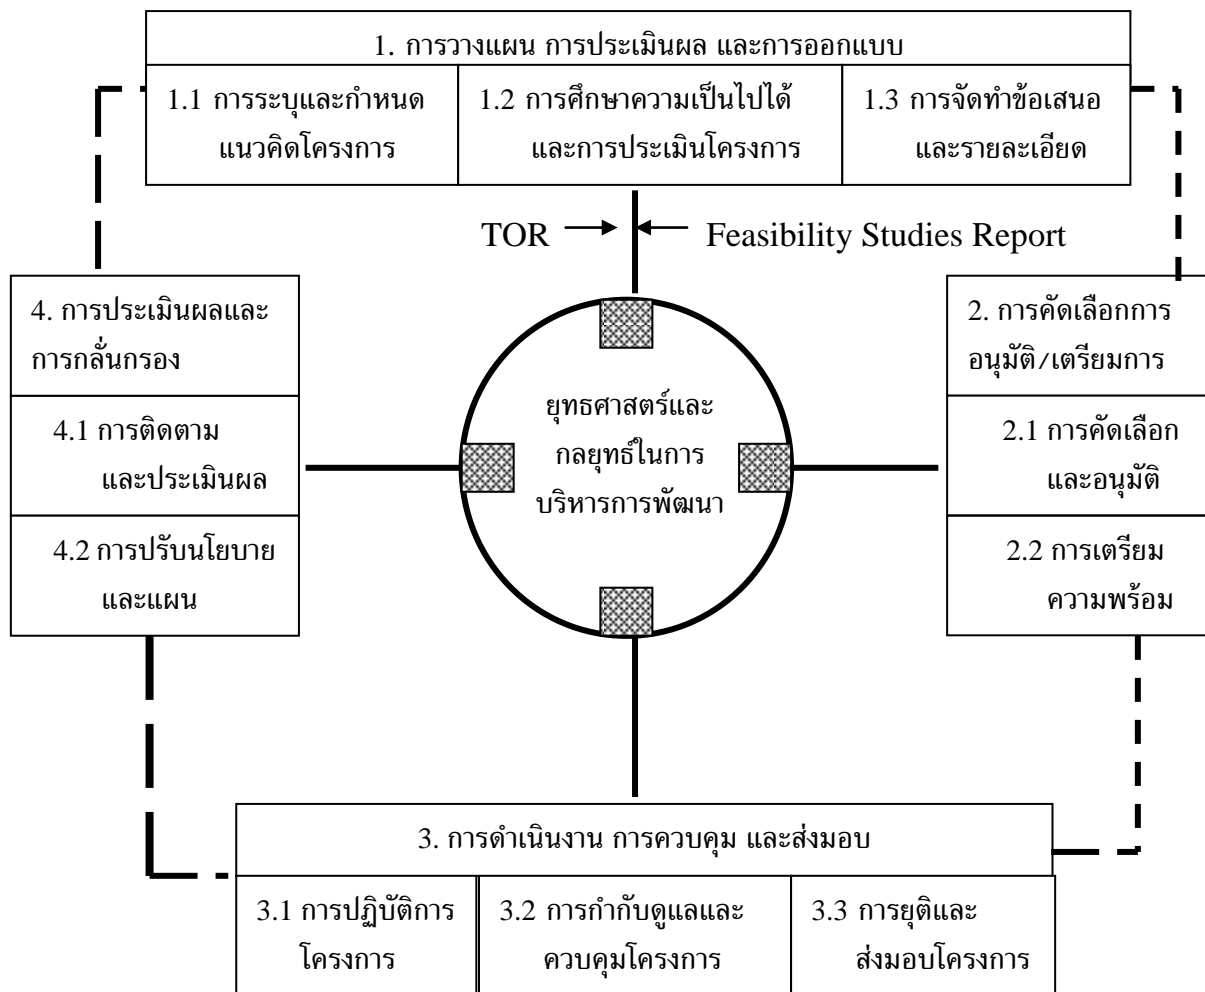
1. การวางแผน การประเมินผล และการออกแบบ

1.1 การระบุและกำหนดแนวคิดโครงการ

1.2 การศึกษาความเป็นไปได้และการประเมินโครงการ

1.3 การจัดทำข้อเสนอและรายละเอียด

TOR → ← Feasibility Studies Report

4. การประเมินผลและการกลั่นกรอง

4.1 การติดตามและประเมินผล

4.2 การปรับนโยบายและแผน

ยุทธศาสตร์และกลยุทธ์ในการบริหารการพัฒนา

2. การคัดเลือกการอนุมัติ/เตรียมการ

2.1 การคัดเลือกและอนุมัติ

2.2 การเตรียมความพร้อม

3. การดำเนินงาน การควบคุม และส่งมอบ

3.1 การปฏิบัติการโครงการ

3.2 การกำกับดูแลและควบคุมโครงการ

3.3 การยุติและส่งมอบโครงการ